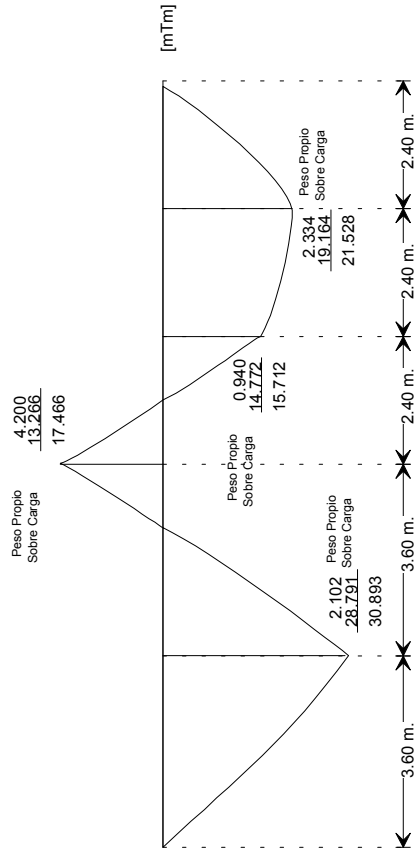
[mTm]

Peso Propio
Sobre Carga
4.200
13.266
17.466

Peso Propio
Sobre Carga
2.102
28.791
30.893

Peso Propio
Sobre Carga
0.940
14.772
15.712

Peso Propio
Sobre Carga
2.334
19.164
21.528

3.60 m.
3.60 m.
2.40 m.
2.40 m.
2.40 m.